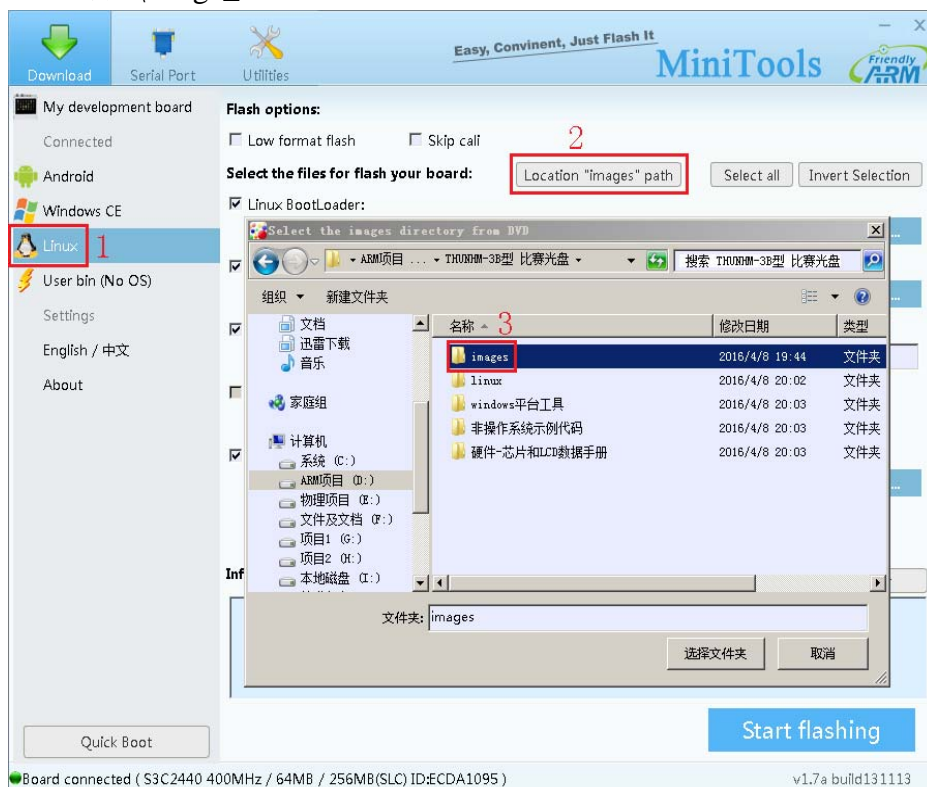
Download
Serial Port
Utilities
Easy, Convinent, Just Flash It
MiniTools
Friendly ARM
My development board
Connected
Android
Windows CE
Linux 1
User bin (No OS)
Settings
English / 中文
About
Flash options:
Low format flash
Skip cali
2
Select the files for flash your board:
Location "images" path
Select all
Invert Selection
Linux BootLoader:
Select the images directory from DVD
ARM项目 ... THUNHM-3B型 比赛光盘
搜索 THUNHM-3B型 比赛光盘
组织 ▾
新建文件夹
文档
迅雷下载
音乐
家庭组
计算机
系统 (C:)
ARM项目 (D:)
物理项目 (E:)
文件及文档 (F:)
项目1 (G:)
项目2 (H:)
本地磁盘 (I:)
名称 3
修改日期
类型
| | | |
|---|---|---|
| images | 2016/4/8 19:44 | 文件夹 |
| linux | 2016/4/8 20:02 | 文件夹 |
| windows平台工具 | 2016/4/8 20:03 | 文件夹 |
| 非操作系统示例代码 | 2016/4/8 20:03 | 文件夹 |
| 硬件-芯片和LCD数据手册 | 2016/4/8 20:03 | 文件夹 |
文件夹: images
选择文件夹
取消
Inf
Quick Boot
Start flashing
Board connected ( S3C2440 400MHz / 64MB / 256MB(SLC) ID:ECDA1095 )
v1.7a build131113